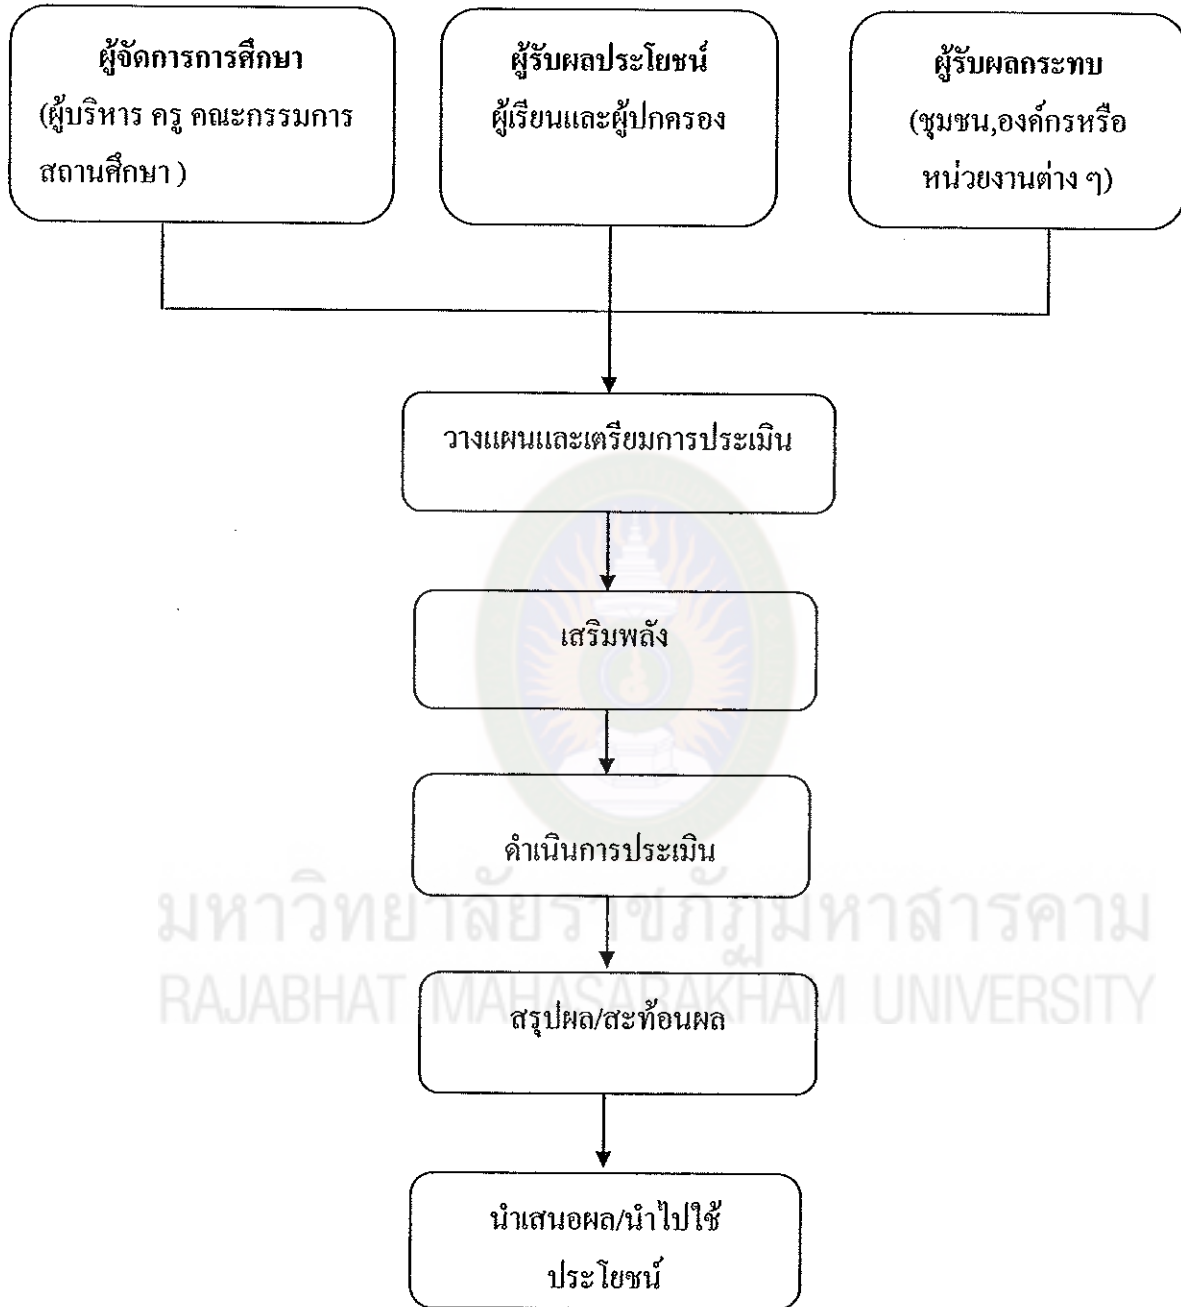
ผู้จัดการการศึกษา
(ผู้บริหาร ครู คณะกรรมการสถานศึกษา )

ผู้รับผลประโยชน์
ผู้เรียนและผู้ปกครอง

ผู้รับผลกระทบ
(ชุมชน,องค์กรหรือหน่วยงานต่าง ๆ)

วางแผนและเตรียมการประเมิน

เสริมพลัง

ดำเนินการประเมิน

สรุปผล/สะท้อนผล

นำเสนอผล/นำไปใช้ประโยชน์

มหาวิทยาลัยราชภัฏมหาสารคาม
RAJABHAT MAHASARAKHAM UNIVERSITY